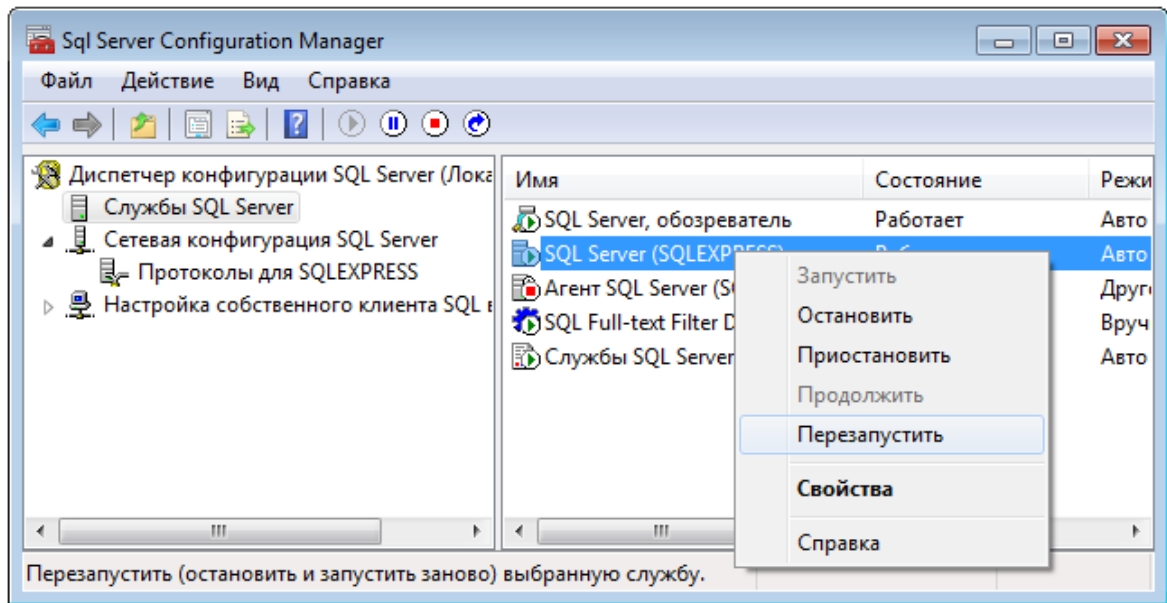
Sql Server Configuration Manager

Файл Действие Вид Справка

Диспетчер конфигурации SQL Server (Лока
Службы SQL Server
Сетевая конфигурация SQL Server
Протоколы для SQLEXPRESS
Настройка собственного клиента SQL

| Имя | Состояние | Режи |
|---|---|---|
| SQL Server, обозреватель | Работает | Авто |
| SQL Server (SQLEXPRESS) | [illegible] | Авто |
| Агент SQL Server (S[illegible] | | Друг |
| SQL Full-text Filter D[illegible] | | Вруч |
| Службы SQL Server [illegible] | | Авто |

Запустить
Остановить
Приостановить
Продолжить
Перезапустить
Свойства
Справка

Перезапустить (остановить и запустить заново) выбранную службу.